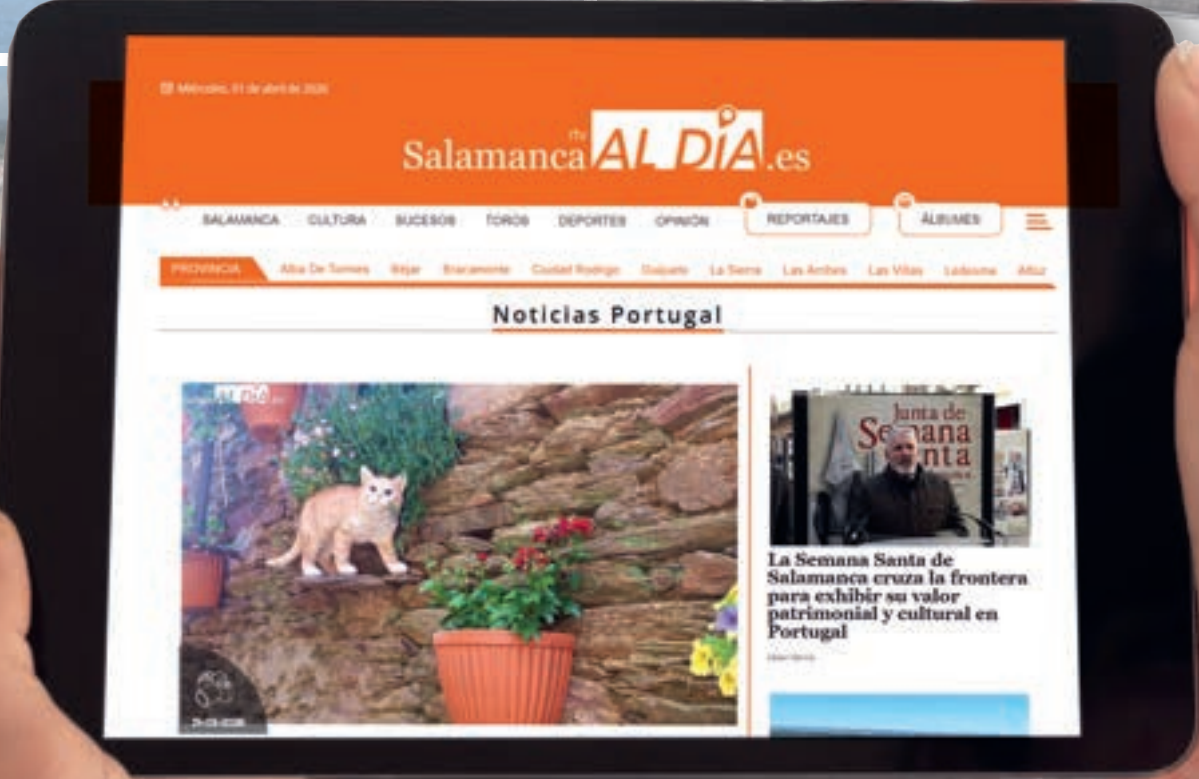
Miércoles, 01 de abril de 2026

Salamanca rtv AL DÍA .es

SALAMANCA CULTURA SUCESOS TOROS DEPORTES OPINIÓN REPORTAJES ÁLBUMES

PROVINCIA Alba De Tormes Béjar Bracamonte Ciudad Rodrigo Guijuelo La Sierra Las Arribes Las Villas Ledesma Aliste

Noticias Portugal

Junta de Semana Santa

La Semana Santa de Salamanca cruza la frontera para exhibir su valor patrimonial y cultural en Portugal

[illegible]